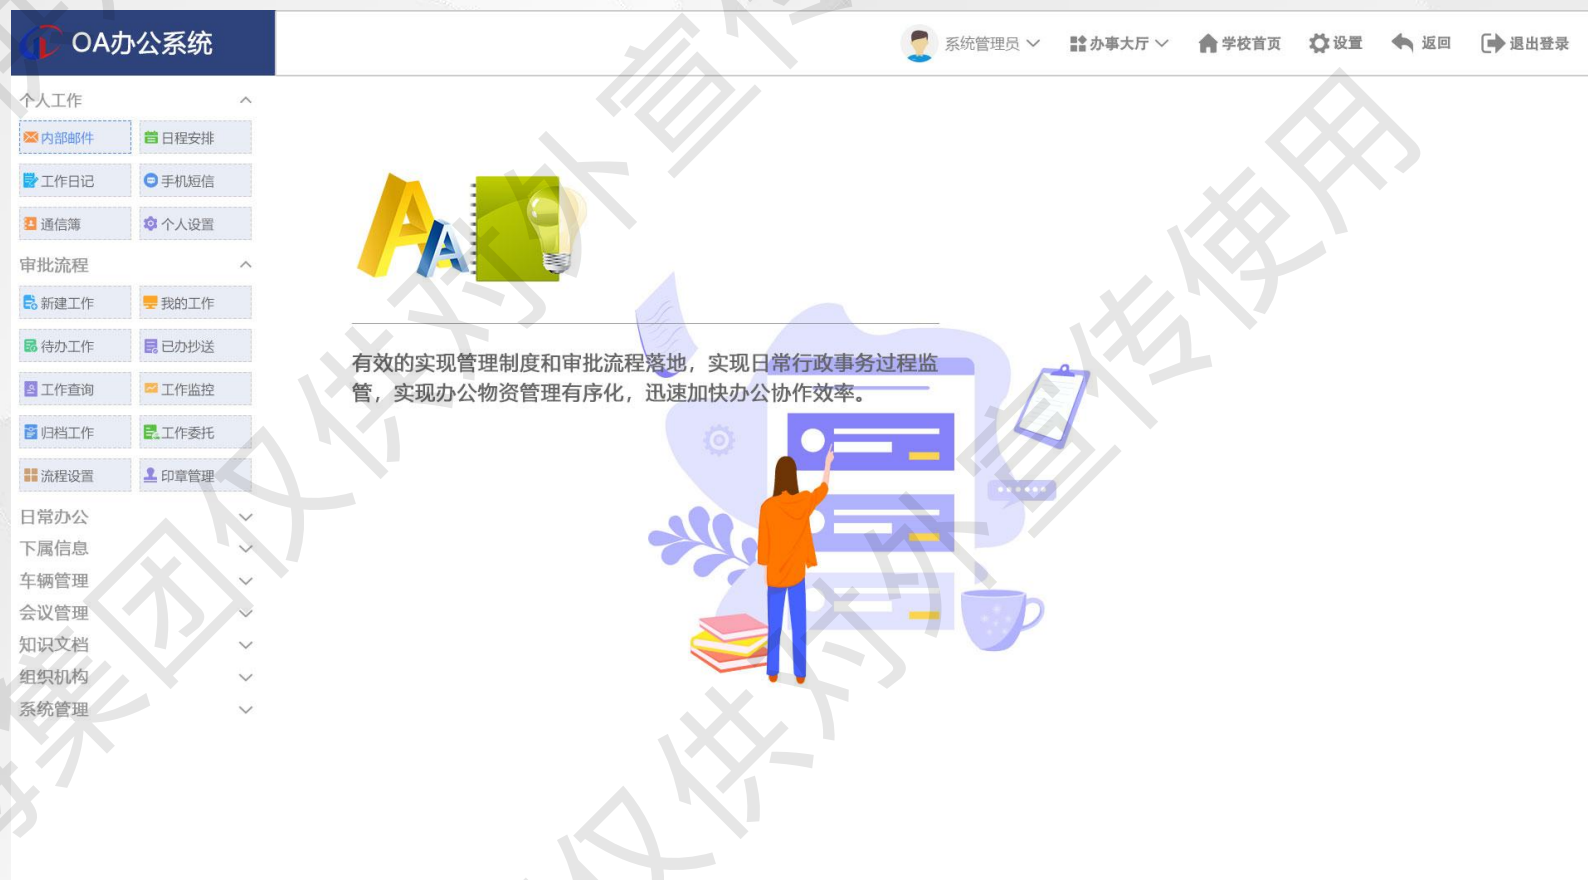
OA办公系统

系统管理员 办事大厅 学校首页 设置 返回 退出登录

个人工作

内部邮件 日程安排
工作日记 手机短信
通信簿 个人设置

审批流程

新建工作 我的工作
待办工作 已办抄送
工作查询 工作监控
归档工作 工作委托
流程设置 印章管理

日常办公
下属信息
车辆管理
会议管理
知识文档
组织机构
系统管理

有效的实现管理制度和审批流程落地，实现日常行政事务过程监管，实现办公物资管理有序化，迅速加快办公协作效率。

仅供对外宣传使用
集团仅供对外宣传使用